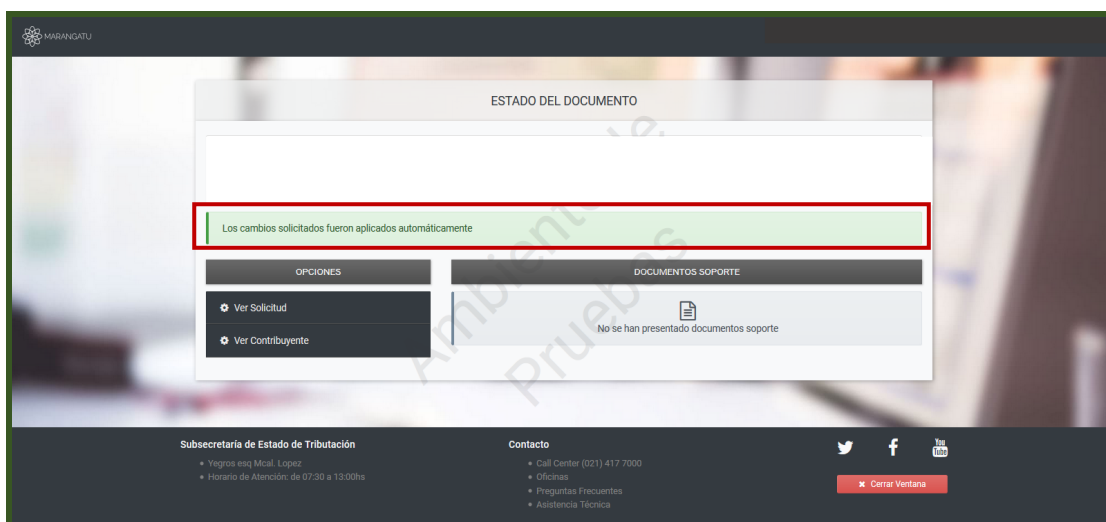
MARANGATU

ESTADO DEL DOCUMENTO

Los cambios solicitados fueron aplicados automáticamente

Ambiente de Pruebas

OPCIONES

Ver Solicitud

Ver Contribuyente

DOCUMENTOS SOPORTE

No se han presentado documentos soporte

Subsecretaría de Estado de Tributación
• Yegros esq Mcal. Lopez
• Horario de Atención: de 07:30 a 13:00hs

Contacto
• Call Center (021) 417 7000
• Oficinas
• Preguntas Frecuentes
• Asistencia Técnica

You Tube

Cerrar Ventana